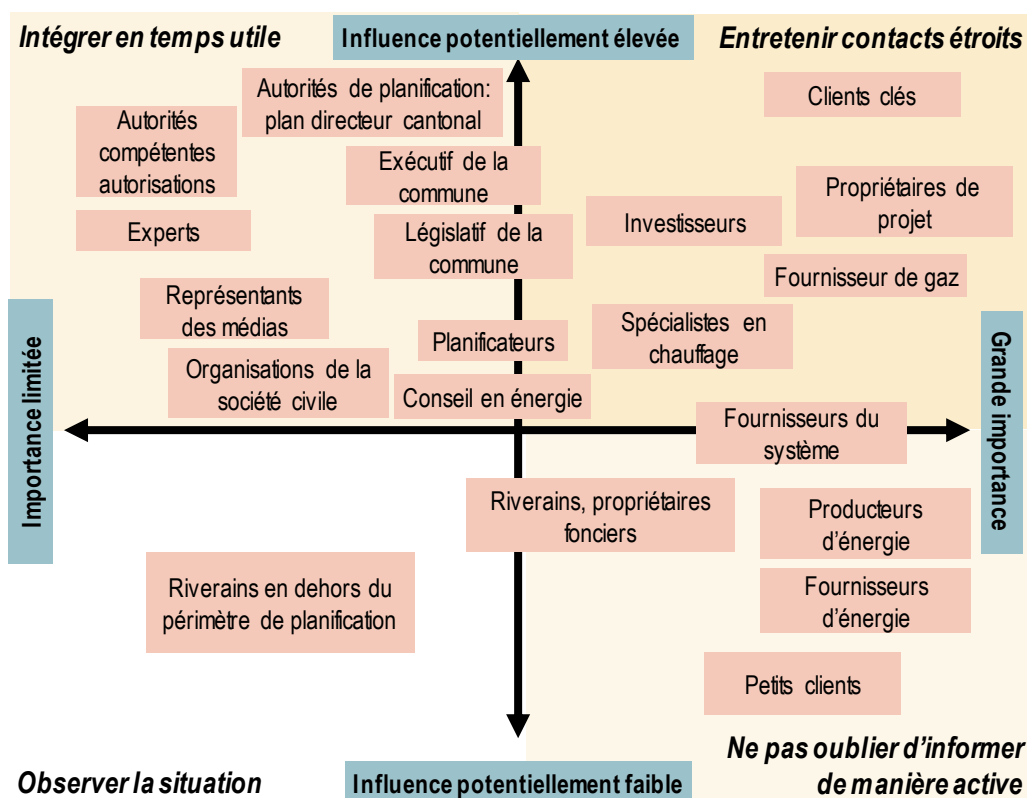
Intégrer en temps utile

Influence potentiellement élevée

Entretenir contacts étroits

Autorités de planification: plan directeur cantonal

Clients clés

Autorités compétentes autorisations

Exécutif de la commune

Propriétaires de projet

Experts

Législatif de la commune

Investisseurs

Fournisseur de gaz

Représentants des médias

Planificateurs

Spécialistes en chauffage

Importance limitée

Grande importance

Organisations de la société civile

Conseil en énergie

Fournisseurs du système

Riverains, propriétaires fonciers

Producteurs d'énergie

Riverains en dehors du périmètre de planification

Fournisseurs d'énergie

Petits clients

Ne pas oublier d'informer de manière active

Observer la situation

Influence potentiellement faible